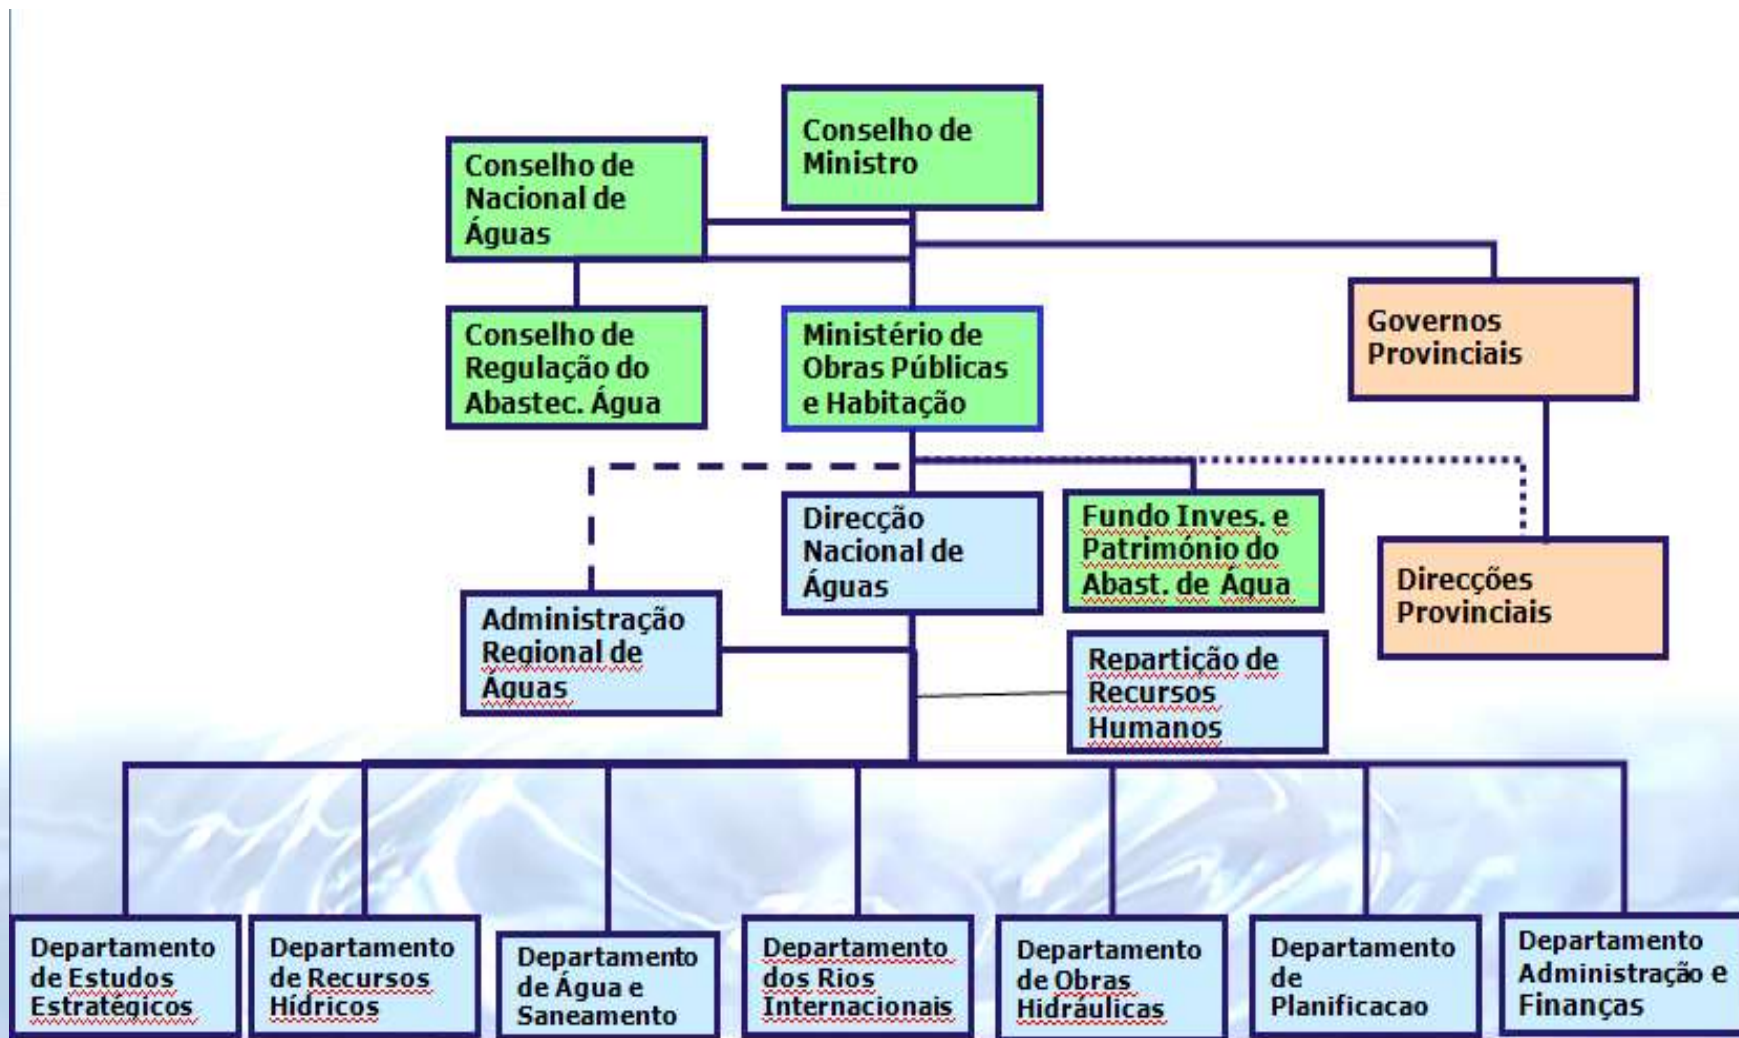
Conselho de Ministro

Conselho de Nacional de Águas

Conselho de Regulação do Abastec. Água

Ministério de Obras Públicas e Habitação

Governos Provinciais

Direcção Nacional de Águas

Fundo Inves. e Património do Abast. de Água

Direcções Provinciais

Administração Regional de Águas

Repartição de Recursos Humanos

Departamento de Estudos Estratégicos

Departamento de Recursos Hídricos

Departamento de Água e Saneamento

Departamento dos Rios Internacionais

Departamento de Obras Hidráulicas

Departamento de Planificacao

Departamento Administração e Finanças